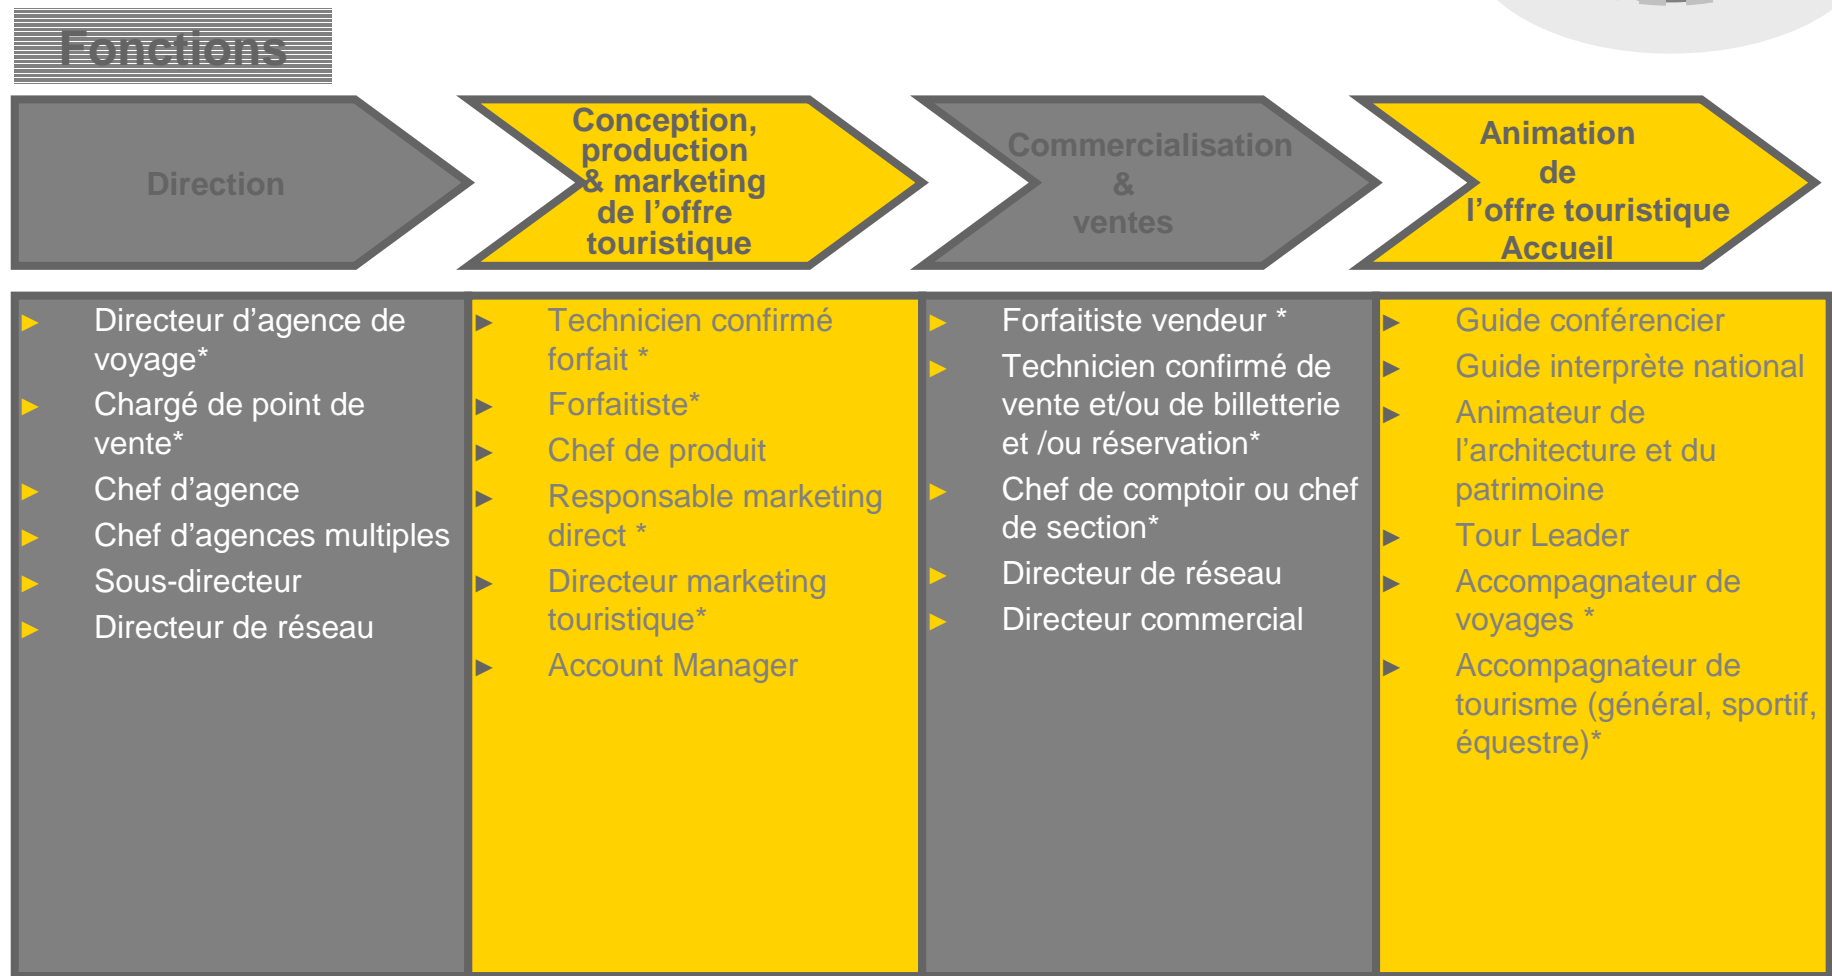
Fonctions

Direction

Conception, production & marketing de l’offre touristique

Commercialisation & ventes

Animation de l’offre touristique Accueil

- Directeur d’agence de voyage*
- Chargé de point de vente*
- Chef d’agence
- Chef d’agences multiples
- Sous-directeur
- Directeur de réseau

- Technicien confirmé forfait *
- Forfaitiste*
- Chef de produit
- Responsable marketing direct *
- Directeur marketing touristique*
- Account Manager

- Forfaitiste vendeur *
- Technicien confirmé de vente et/ou de billetterie et /ou réservation*
- Chef de comptoir ou chef de section*
- Directeur de réseau
- Directeur commercial

- Guide conférencier
- Guide interprète national
- Animateur de l’architecture et du patrimoine
- Tour Leader
- Accompagnateur de voyages *
- Accompagnateur de tourisme (général, sportif, équestre)*